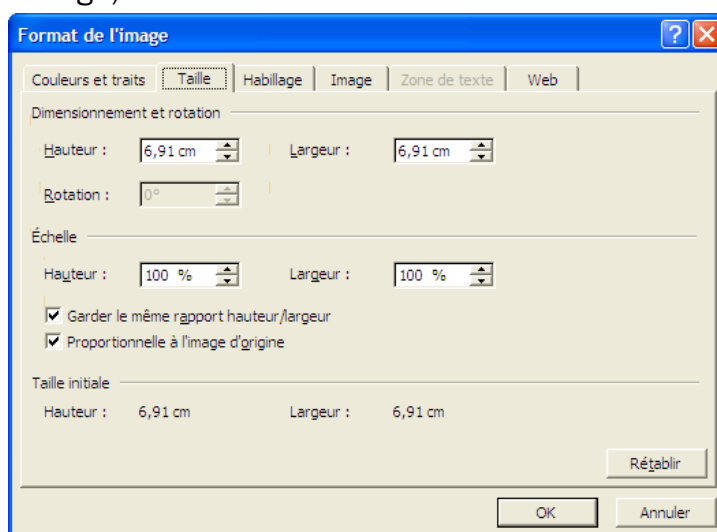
Format de l'image

Couleurs et traits | Taille | Habillage | Image | Zone de texte | Web

Dimensionnement et rotation

Hauteur : 6,91 cm Largeur : 6,91 cm

Rotation : 0°

Échelle

Hauteur : 100 % Largeur : 100 %

Garder le même rapport hauteur/largeur

Proportionnelle à l'image d'origine

Taille initiale

Hauteur : 6,91 cm Largeur : 6,91 cm

Rétablir

OK Annuler